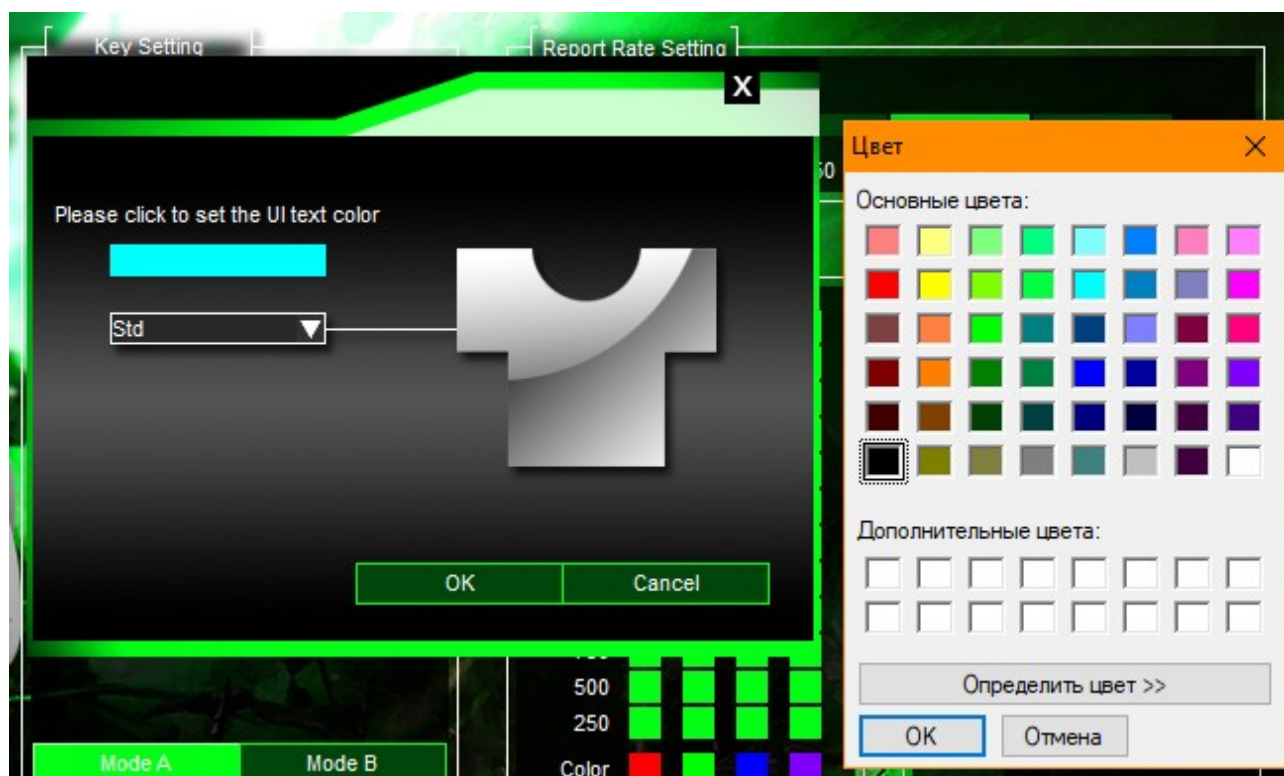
Key Setting

Report Rate Setting

X

Please click to set the UI text color

Std

OK

Cancel

Цвет

Основные цвета:

Дополнительные цвета:

Определить цвет >>

OK

Отмена

500

250

Color

Mode A

Mode B